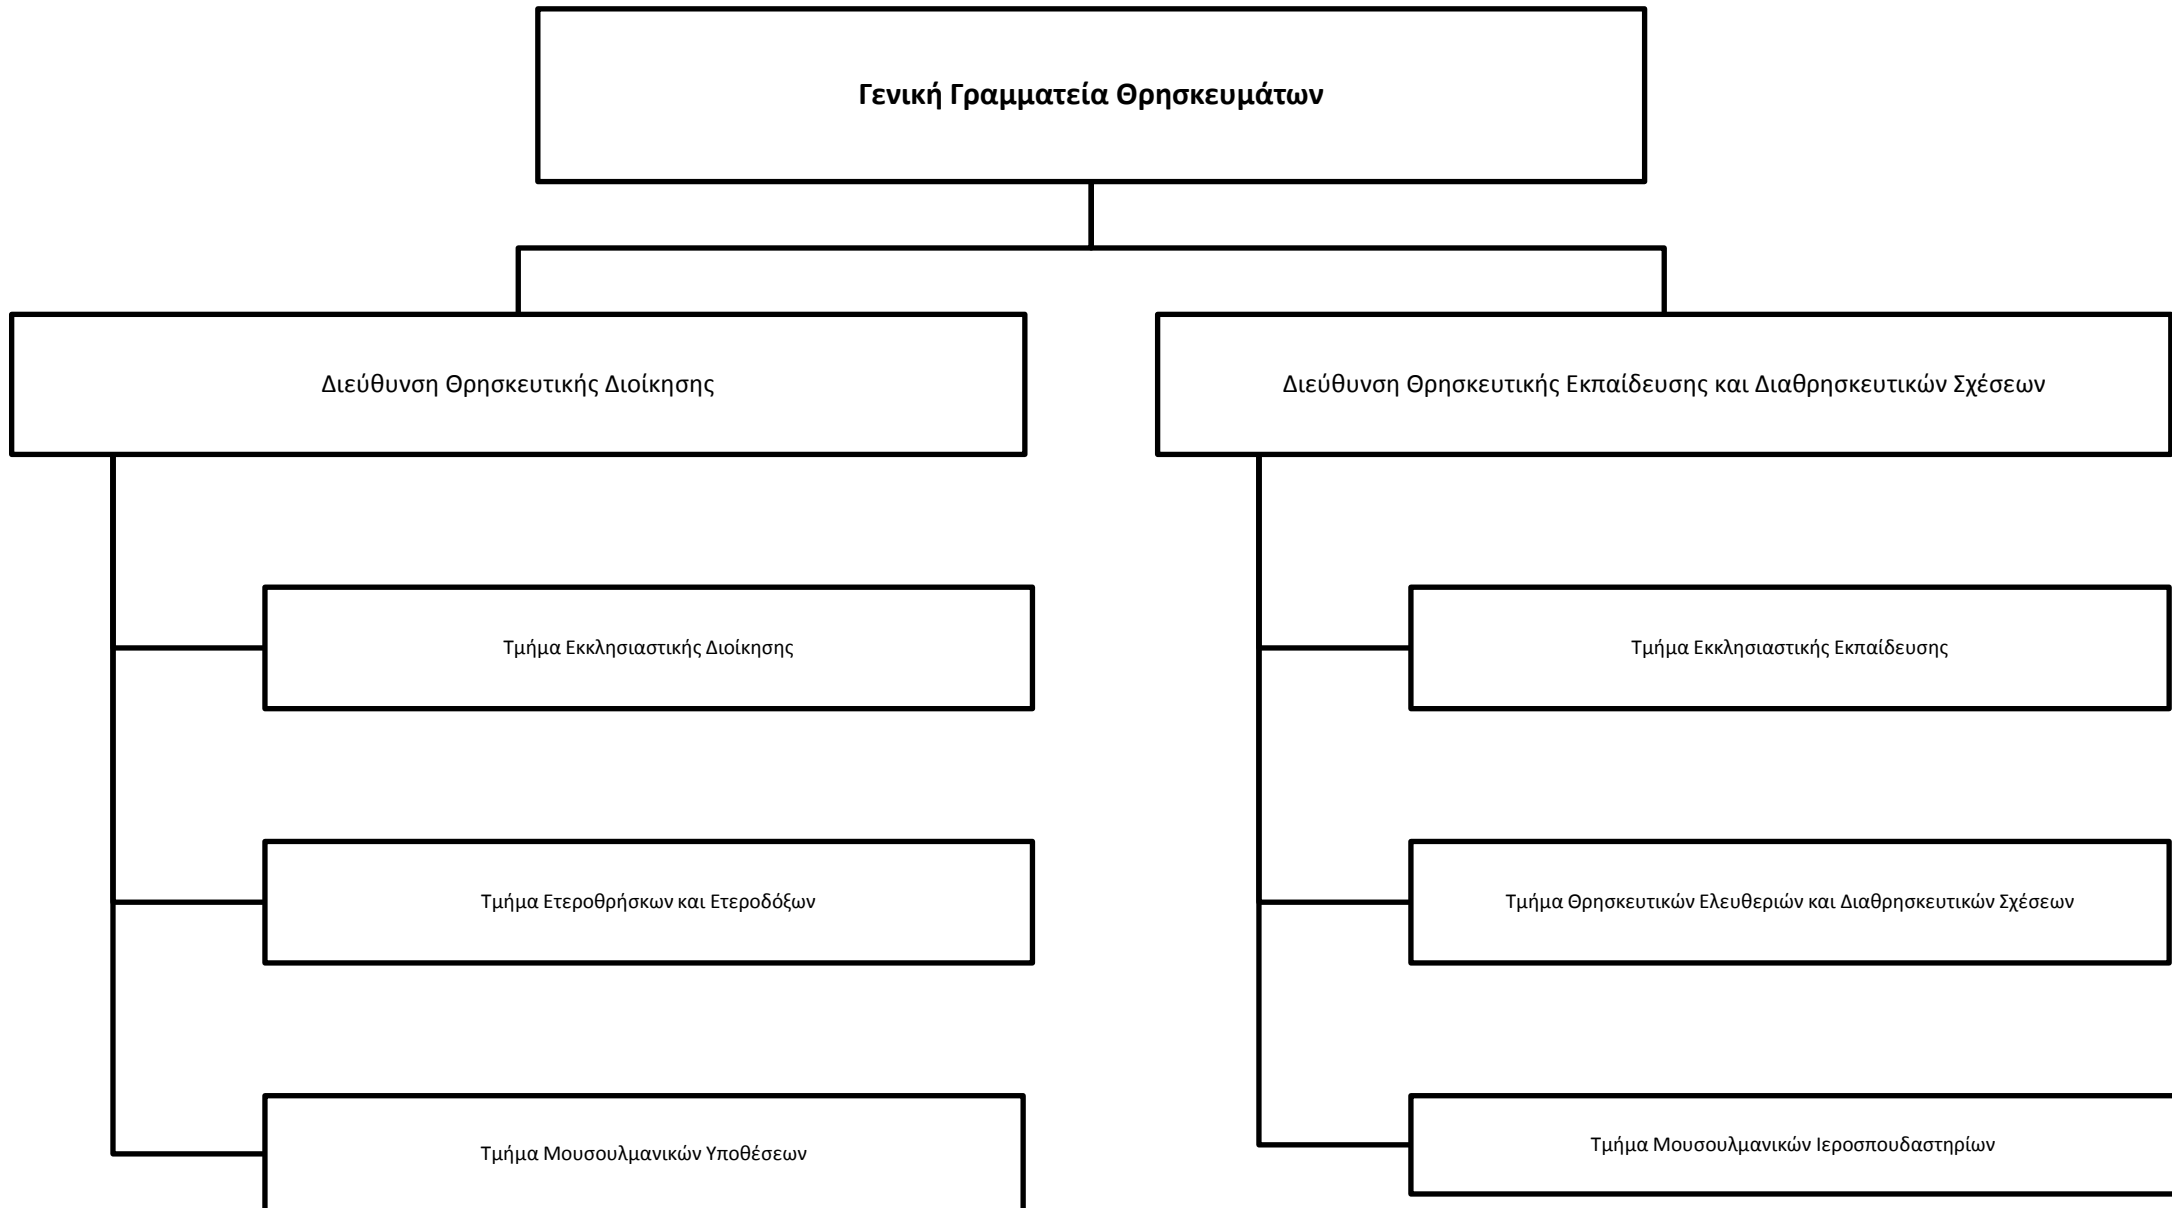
**Γενική Γραμματεία Θρησκευμάτων**

Διεύθυνση Θρησκευτικής Διοίκησης

Τμήμα Εκκλησιαστικής Διοίκησης

Τμήμα Ετεροθρήσκων και Ετεροδόξων

Τμήμα Μουσουλμανικών Υποθέσεων

Διεύθυνση Θρησκευτικής Εκπαίδευσης και Διαθρησκευτικών Σχέσεων

Τμήμα Εκκλησιαστικής Εκπαίδευσης

Τμήμα Θρησκευτικών Ελευθεριών και Διαθρησκευτικών Σχέσεων

Τμήμα Μουσουλμανικών Ιεροσπουδαστηρίων